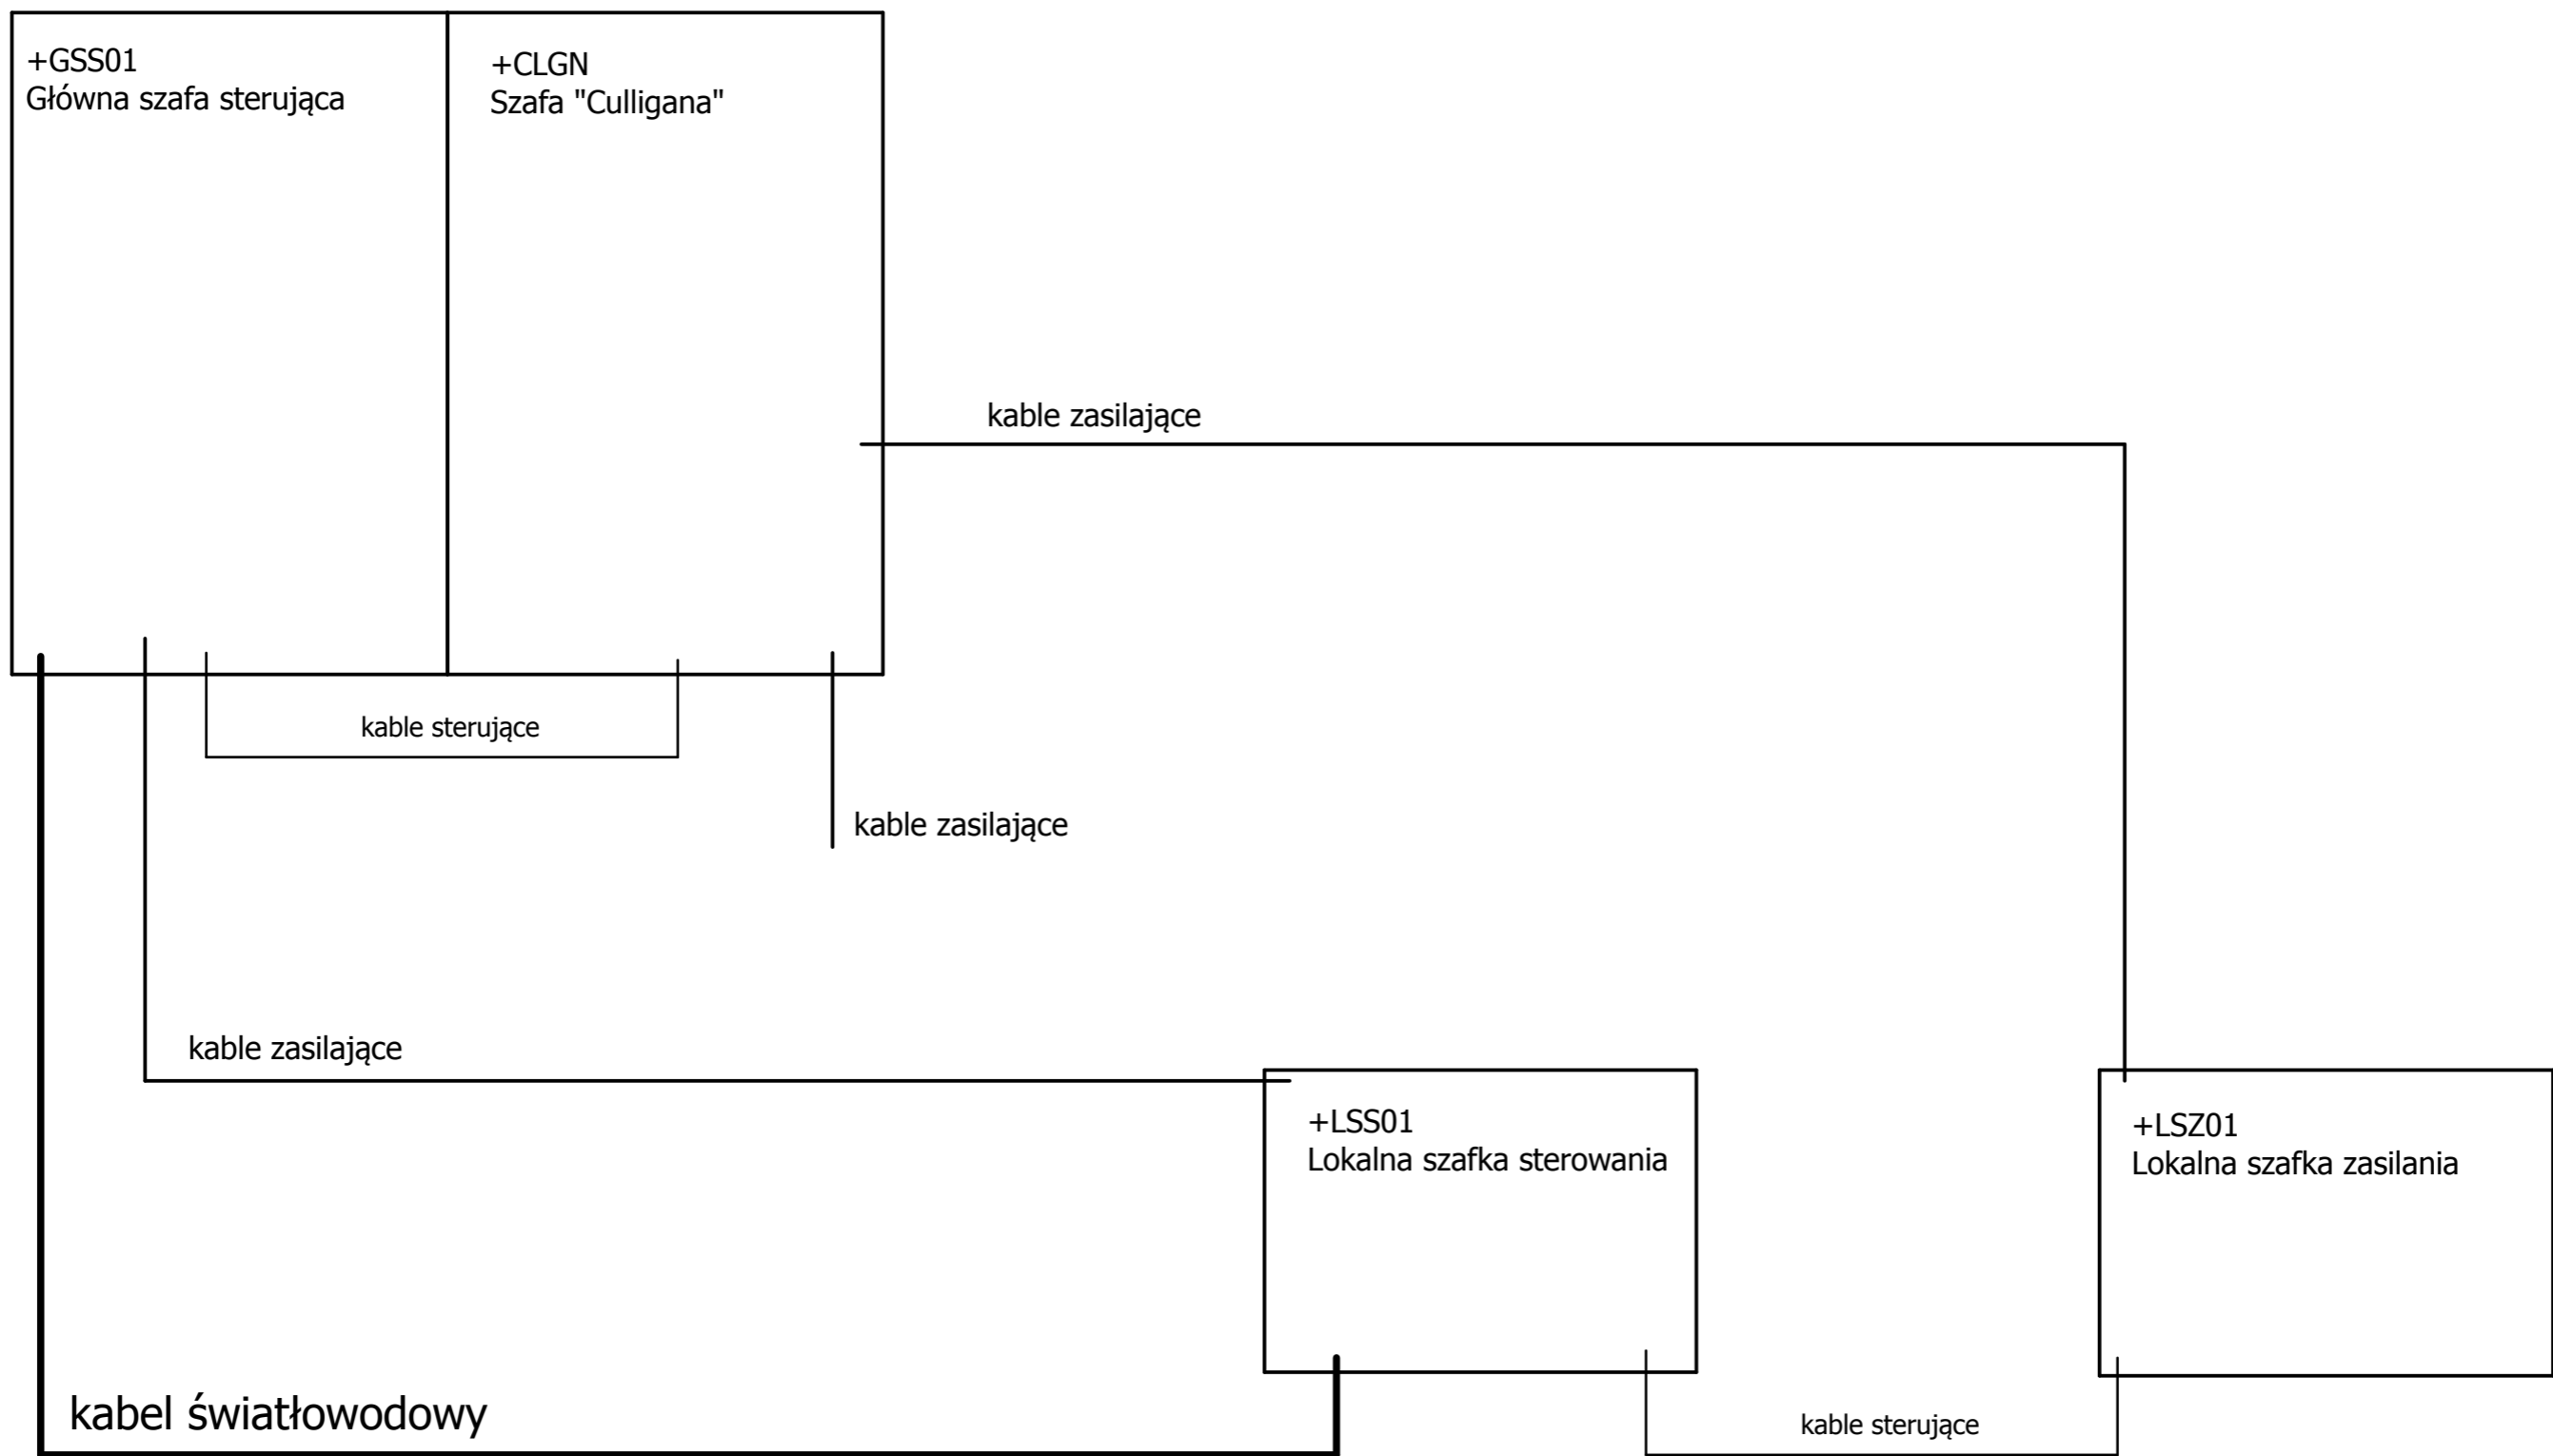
+GSS01
Główna szafa sterująca

+CLGN
Szafa "Culligana"

kable zasilające

kable sterujące

kable zasilające

kable zasilające

+LSS01
Lokalna szafka sterowania

+LSZ01
Lokalna szafka zasilania

kabel światłowodowy

kable sterujące